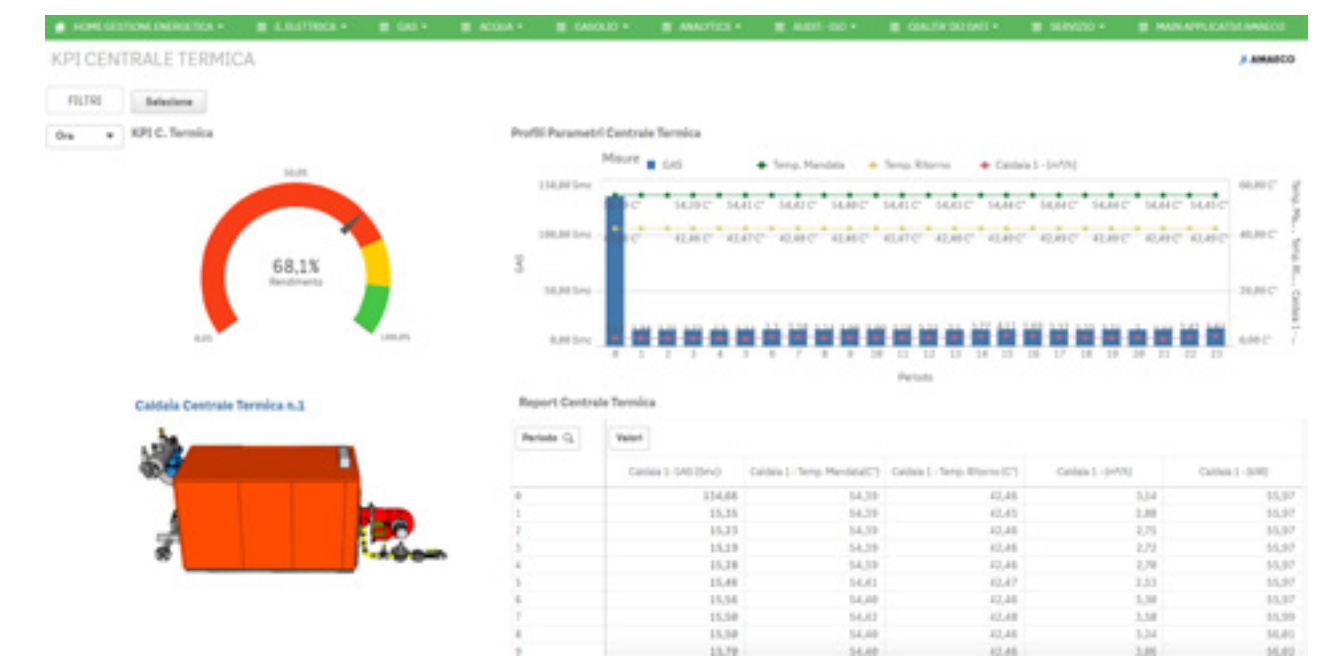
HOME GESTIONE ENERGETICA ▾ E.ELETTRICA ▾ GAS ▾ ACQUA ▾ GASOLIO ▾ ANALYTICS ▾ AUDIT - ISO ▾ QUALITA' DEI DATI ▾ SERVIZIO ▾ MAIN APPLICATIVI AMAECO

KPI CENTRALE TERMICA

AMAECO

FILTRI Selezione

Ora ▾ KPI C. Termica

50,0%

68,1%
Rendimento

0,0%

100,0%

Profili Parametri Centrale Termica

Misure ■ GAS ● Temp. Mandata ● Temp. Ritorno ● Caldaia 1 - (m³/h)

150,00 Smc
100,00 Smc
50,00 Smc
0,00 Smc

GAS

60,00 C°
40,00 C°
20,00 C°
0,00 C°

Temp. Ma..., Temp. Ri..., Caldaia 1 -...

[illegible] C° 54,39 C° 54,41 C° 54,42 C° 54,40 C° 54,41 C° 54,41 C° 54,44 C° 54,44 C° 54,44 C° 54,44 C° 54,45 C°

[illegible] C° 42,46 C° 42,47 C° 42,48 C° 42,46 C° 42,47 C° 42,48 C° 42,49 C° 42,49 C° 42,49 C° 42,49 C° 42,49 C°

0 1 2 3 4 5 6 7 8 9 10 11 12 13 14 15 16 17 18 19 20 21 22 23

Periodo

Caldaia Centrale Termica n.1

Report Centrale Termica

Periodo Valori

| | Caldaia 1 - GAS (Smc) | Caldaia 1 - Temp. Mandata(C°) | Caldaia 1 - Temp. Ritorno (C°) | Caldaia 1 - (m³/h) | Caldaia 1 - (kW) |
|---|---|---|---|---|---|
| 0 | 134,66 | 54,39 | 42,46 | 3,14 | 55,97 |
| 1 | 15,35 | 54,39 | 42,45 | 2,88 | 55,97 |
| 2 | 15,23 | 54,39 | 42,46 | 2,75 | 55,97 |
| 3 | 15,19 | 54,39 | 42,46 | 2,72 | 55,97 |
| 4 | 15,28 | 54,39 | 42,46 | 2,78 | 55,97 |
| 5 | 15,46 | 54,41 | 42,47 | 3,53 | 55,97 |
| 6 | 15,56 | 54,40 | 42,46 | 3,38 | 55,97 |
| 7 | 15,58 | 54,42 | 42,48 | 3,58 | 55,99 |
| 8 | 15,58 | 54,40 | 42,46 | 3,24 | 56,01 |
| 9 | 15,78 | 54,40 | 42,46 | 3,86 | 56,03 |